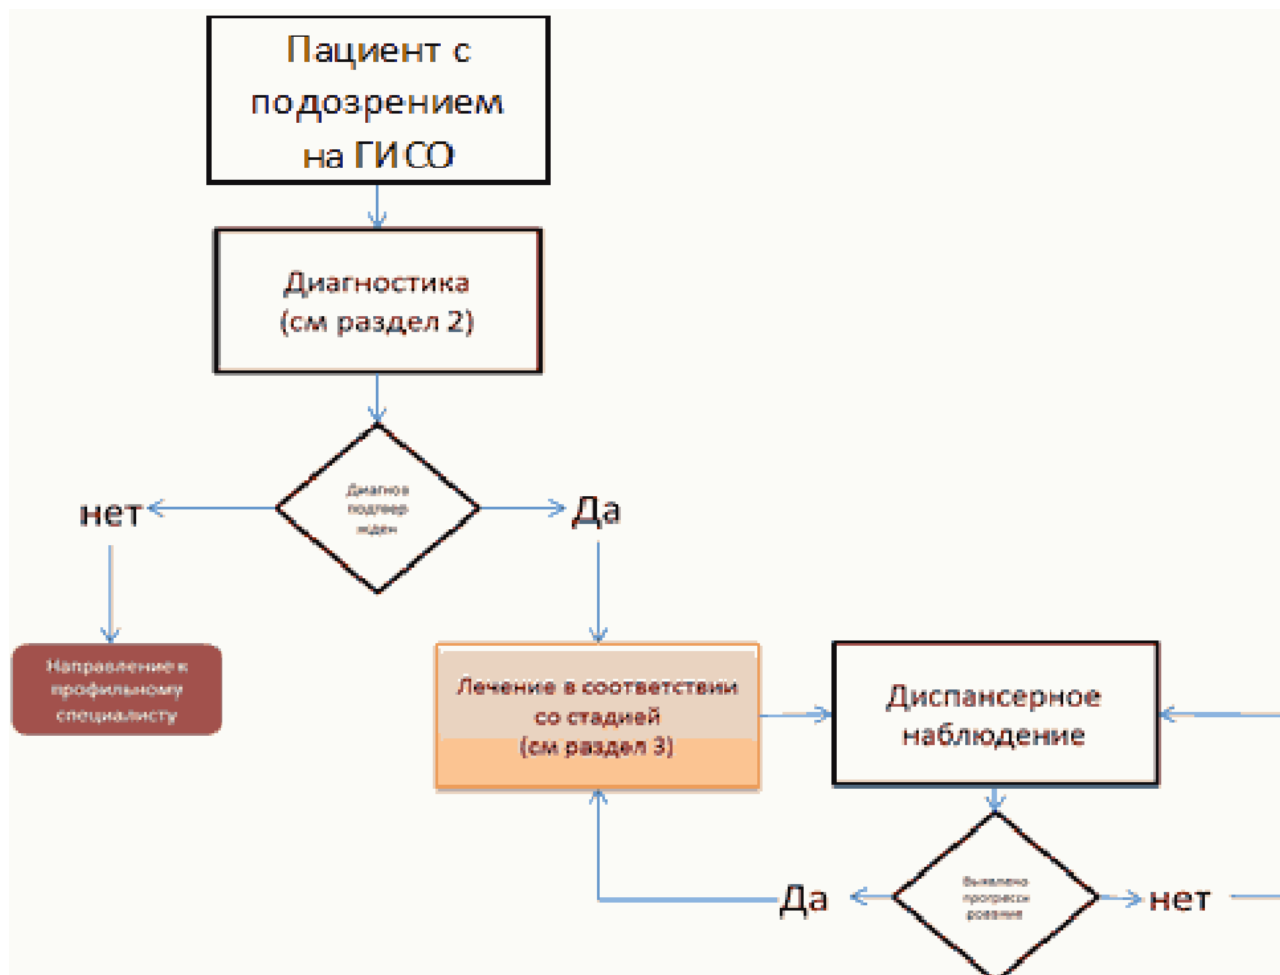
Пациент с подозрением на ГИСО

Диагностика (см раздел 2)

Диагноз подтвержден

нет

Да

Направление к профильному специалисту

Лечение в соответствии со стадией (см раздел 3)

Диспансерное наблюдение

Выявлено прогрессирование

Да

нет